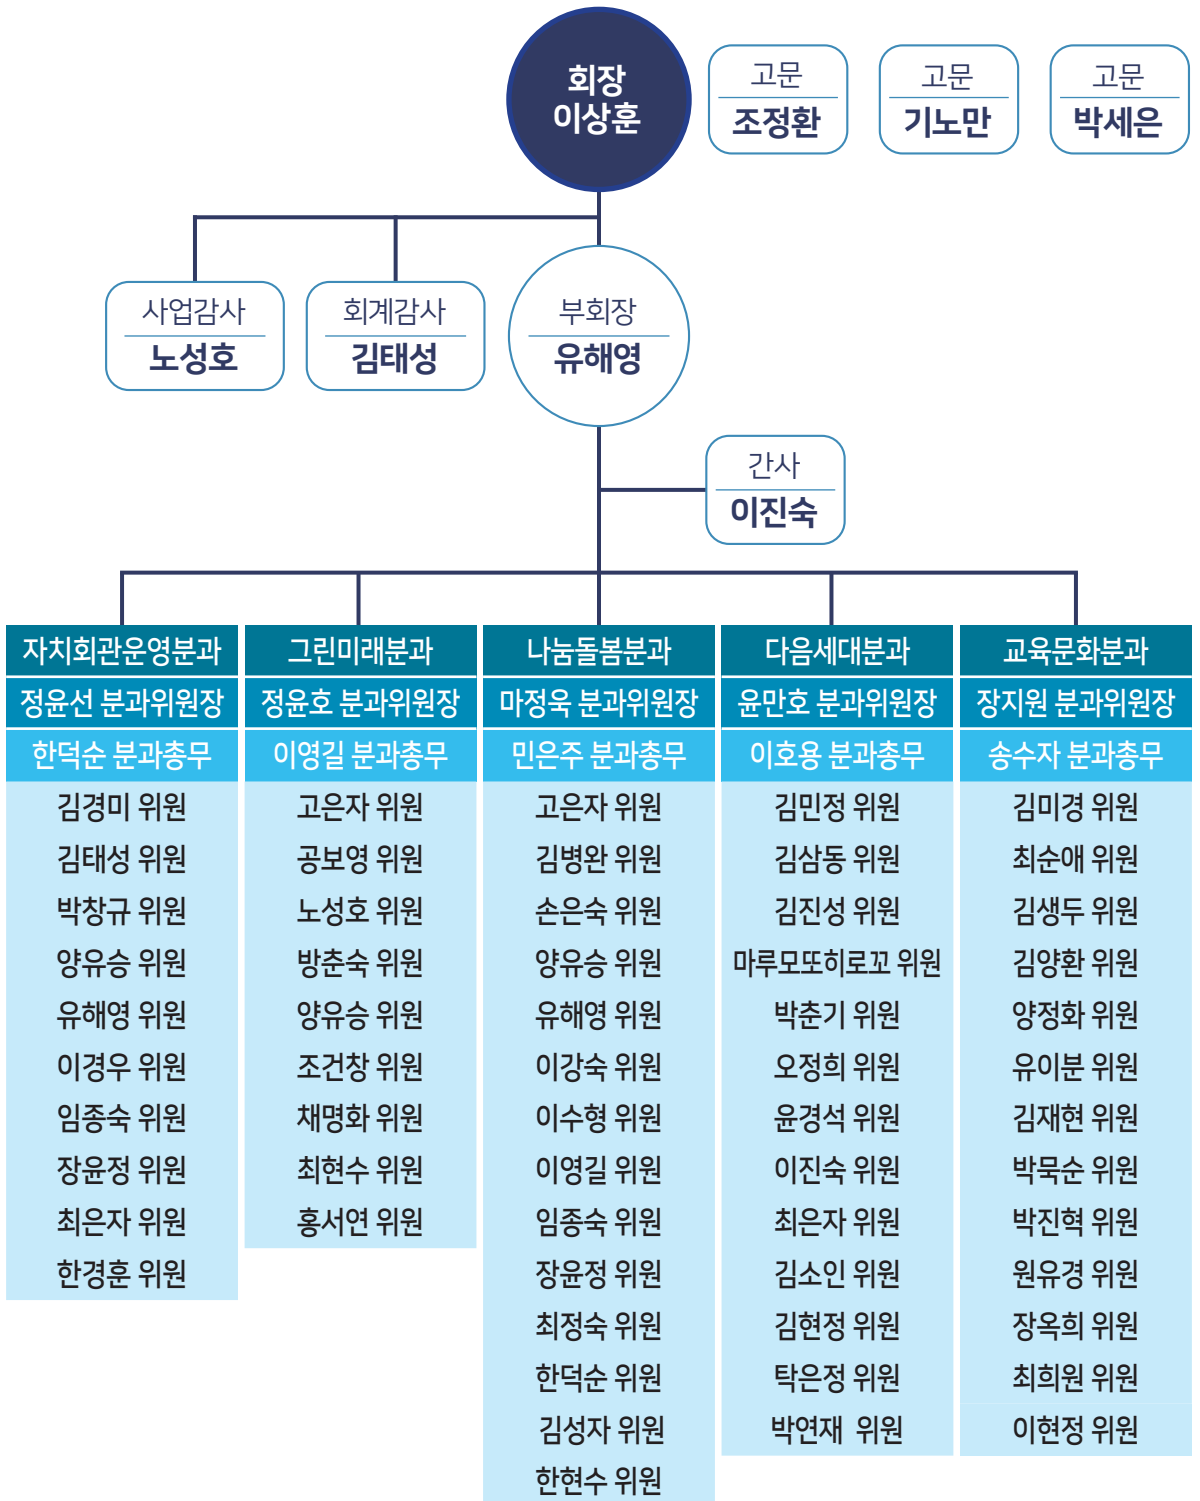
회장
이상훈

고문
조정환

고문
기노만

고문
박세은

사업감사
노성호

회계감사
김태성

부회장
유해영

간사
이진숙

| 자치회관운영분과 | 그린미래분과 | 나눔돌봄분과 | 다음세대분과 | 교육문화분과 |
|---|---|---|---|---|
| 정윤선 분과위원장 | 정윤호 분과위원장 | 마정욱 분과위원장 | 윤만호 분과위원장 | 장지원 분과위원장 |
| 한덕순 분과총무 | 이영길 분과총무 | 민은주 분과총무 | 이호용 분과총무 | 송수자 분과총무 |
| 김경미 위원 | 고은자 위원 | 고은자 위원 | 김민정 위원 | 김미경 위원 |
| 김태성 위원 | 공보영 위원 | 김병완 위원 | 김삼동 위원 | 최순애 위원 |
| 박창규 위원 | 노성호 위원 | 손은숙 위원 | 김진성 위원 | 김생두 위원 |
| 양유승 위원 | 방춘숙 위원 | 양유승 위원 | 마루모또히로꼬 위원 | 김양환 위원 |
| 유해영 위원 | 양유승 위원 | 유해영 위원 | 박춘기 위원 | 양정화 위원 |
| 이경우 위원 | 조건창 위원 | 이강숙 위원 | 오정희 위원 | 유이분 위원 |
| 임종숙 위원 | 채명화 위원 | 이수형 위원 | 윤경석 위원 | 김재현 위원 |
| 장윤정 위원 | 최현수 위원 | 이영길 위원 | 이진숙 위원 | 박묵순 위원 |
| 최은자 위원 | 홍서연 위원 | 임종숙 위원 | 최은자 위원 | 박진혁 위원 |
| 한경훈 위원 | | 장윤정 위원 | 김소인 위원 | 원유경 위원 |
| | | 최정숙 위원 | 김현정 위원 | 장옥희 위원 |
| | | 한덕순 위원 | 탁은정 위원 | 최희원 위원 |
| | | 김성자 위원 | 박연재 위원 | 이현정 위원 |
| | | 한현수 위원 | | |